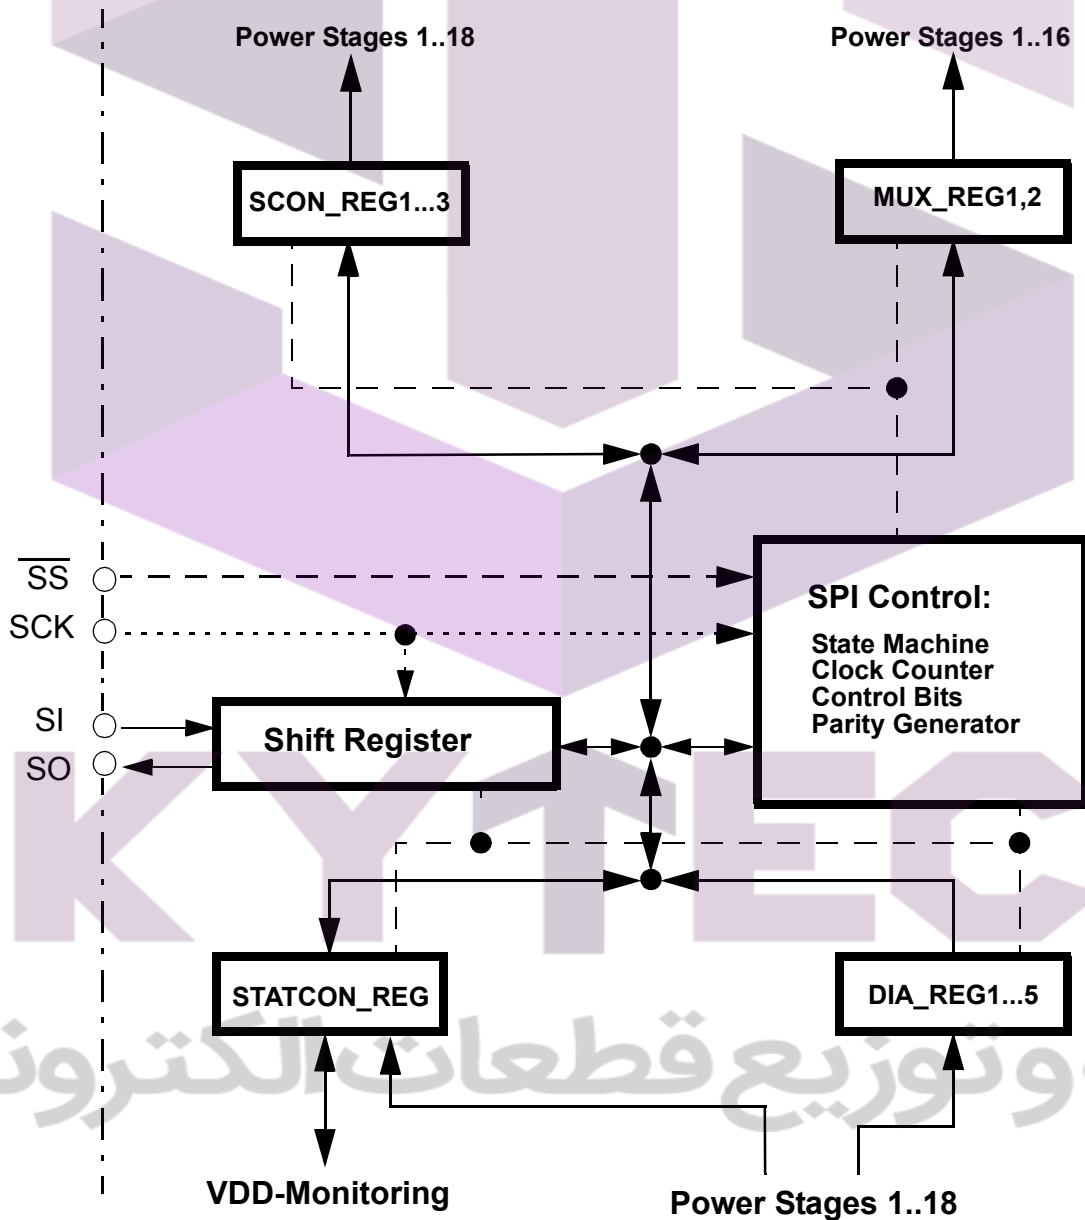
Power Stages 1..18

Power Stages 1..16

SCON_REG1...3

MUX_REG1,2

$\overline{SS}$

SCK

SI

SO

SPI Control:

State Machine
Clock Counter
Control Bits
Parity Generator

Shift Register

STATCON_REG

DIA_REG1...5

VDD-Monitoring

Power Stages 1..18

KYTEC

وتوزیع قطعات الکترون